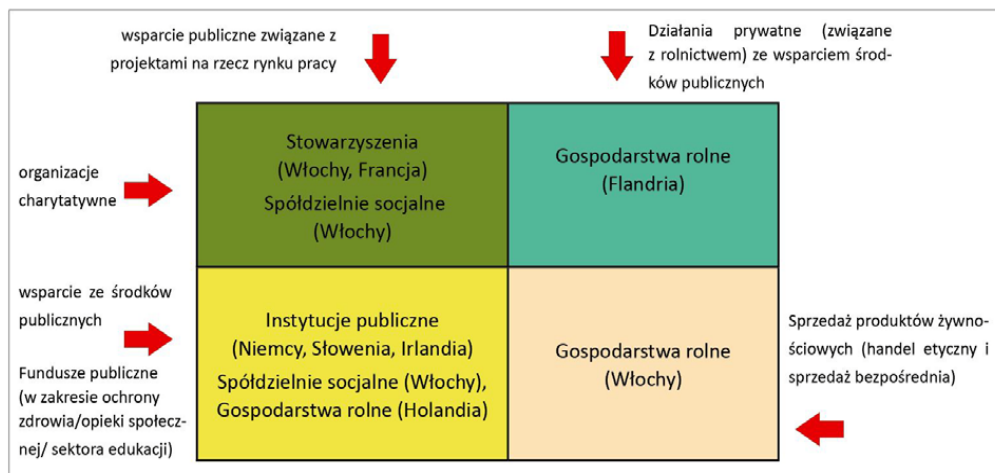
wsparcie publiczne związane z projektami na rzecz rynku pracy

Działania prywatne (związane z rolnictwem) ze wsparciem środków publicznych

organizacje charytatywne

| Stowarzyszenia (Włochy, Francja) Spółdzielnie socjalne (Włochy) | Gospodarstwa rolne (Flandria) |
|---|---|
| Instytucje publiczne (Niemcy, Słowenia, Irlandia) Spółdzielnie socjalne (Włochy), Gospodarstwa rolne (Holandia) | Gospodarstwa rolne (Włochy) |

wsparcie ze środków publicznych

Fundusze publiczne (w zakresie ochrony zdrowia/opieki społecznej/ sektora edukacji)

Sprzedaż produktów żywnościowych (handel etyczny i sprzedaż bezpośrednia)